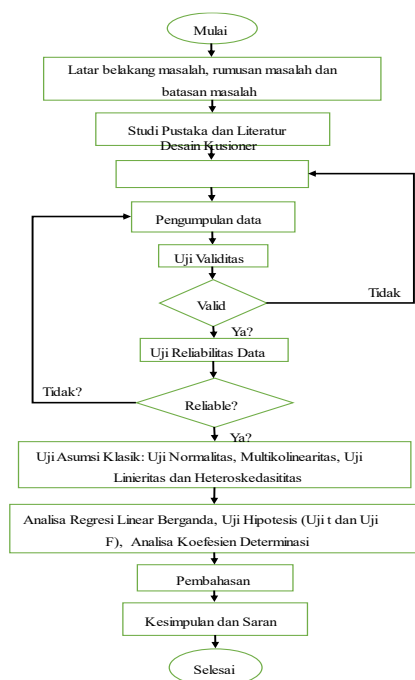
Mulai

Latar belakang masalah, rumusan masalah dan batasan masalah

Studi Pustaka dan Literatur

Desain Kusioner

Pengumpulan data

Uji Validitas

Valid

Tidak

Ya?

Uji Reliabilitas Data

Tidak?

Reliable?

Ya?

Uji Asumsi Klasik: Uji Normalitas, Multikolinearitas, Uji Linieritas dan Heteroskedasititas

Analisa Regresi Linear Berganda, Uji Hipotesis (Uji t dan Uji F), Analisa Koefesien Determinasi

Pembahasan

Kesimpulan dan Saran

Selesai